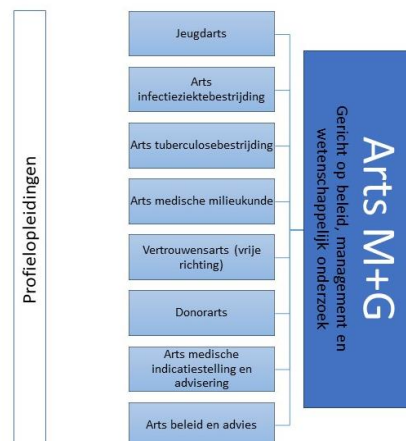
Profielopleidingen

Jeugdarts

Arts infectieziektebestrijding

Arts tuberculosebestrijding

Arts medische milieukunde

Vertrouwensarts (vrije richting)

Donorarts

Arts medische indicatiestelling en advisering

Arts beleid en advies

Arts M+G

Gericht op beleid, management en wetenschappelijk onderzoek